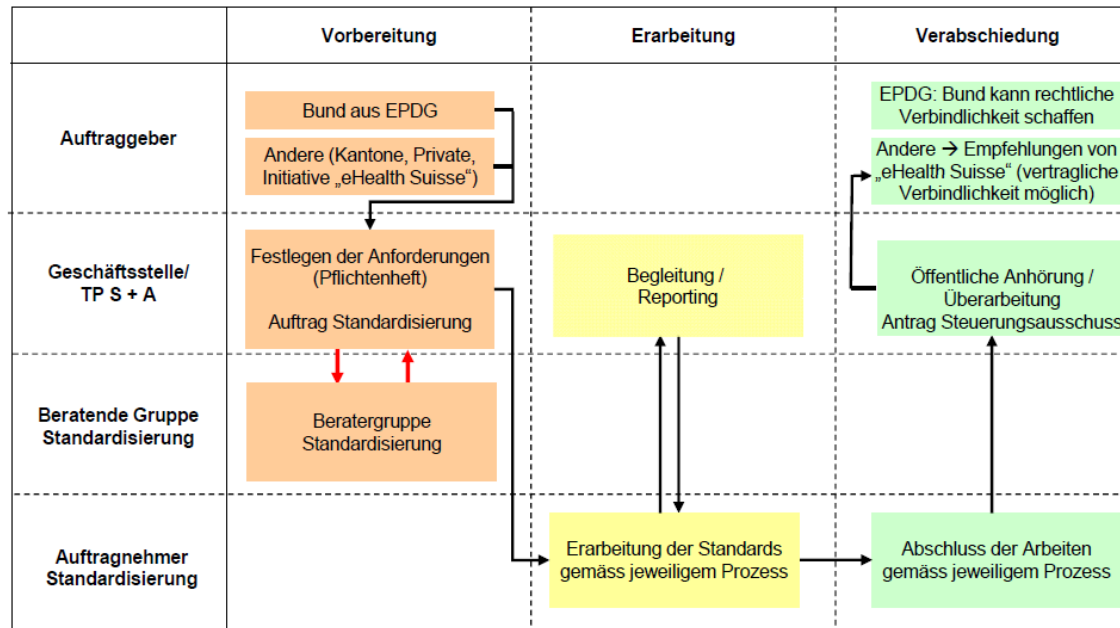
| | Vorbereitung | Erarbeitung | Verabschiedung |
|---|---|---|---|
| Auftraggeber | Bund aus EPDG<br>Andere (Kantone, Private, Initiative „eHealth Suisse“) | | EPDG: Bund kann rechtliche Verbindlichkeit schaffen<br>Andere → Empfehlungen von „eHealth Suisse“ (vertragliche Verbindlichkeit möglich) |
| Geschäftsstelle/ TP S + A | Festlegen der Anforderungen (Pflichtenheft)<br>Auftrag Standardisierung | Begleitung / Reporting | Öffentliche Anhörung / Überarbeitung Antrag Steuerungsausschuss |
| Beratende Gruppe Standardisierung | Beratergruppe Standardisierung | | |
| Auftragnehmer Standardisierung | | Erarbeitung der Standards gemäss jeweiligem Prozess | Abschluss der Arbeiten gemäss jeweiligem Prozess |